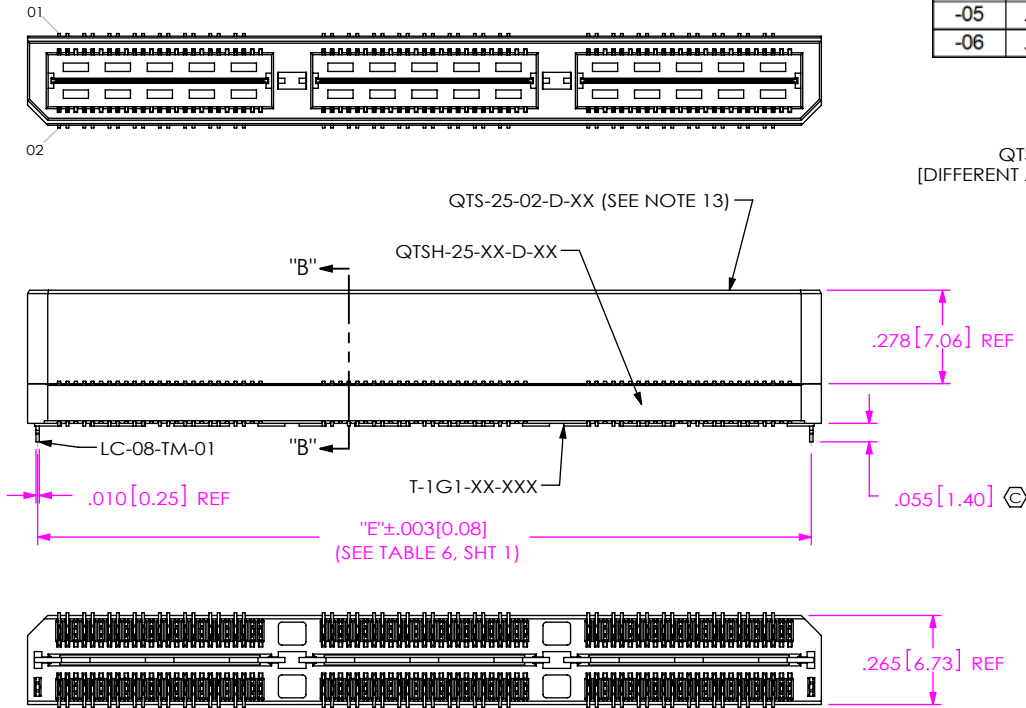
01

02

| -05 | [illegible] |
| -06 | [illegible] |

QT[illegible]
[DIFFERENT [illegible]

QTS-25-02-D-XX (SEE NOTE 13)

QTSH-25-XX-D-XX

"B"

"B"

.278[7.06] REF

LC-08-TM-01

T-1G1-XX-XXX

.010[0.25] REF

.055[1.40] Ⓒ

"E"±.003[0.08]
(SEE TABLE 6, SHT 1)

.265[6.73] REF